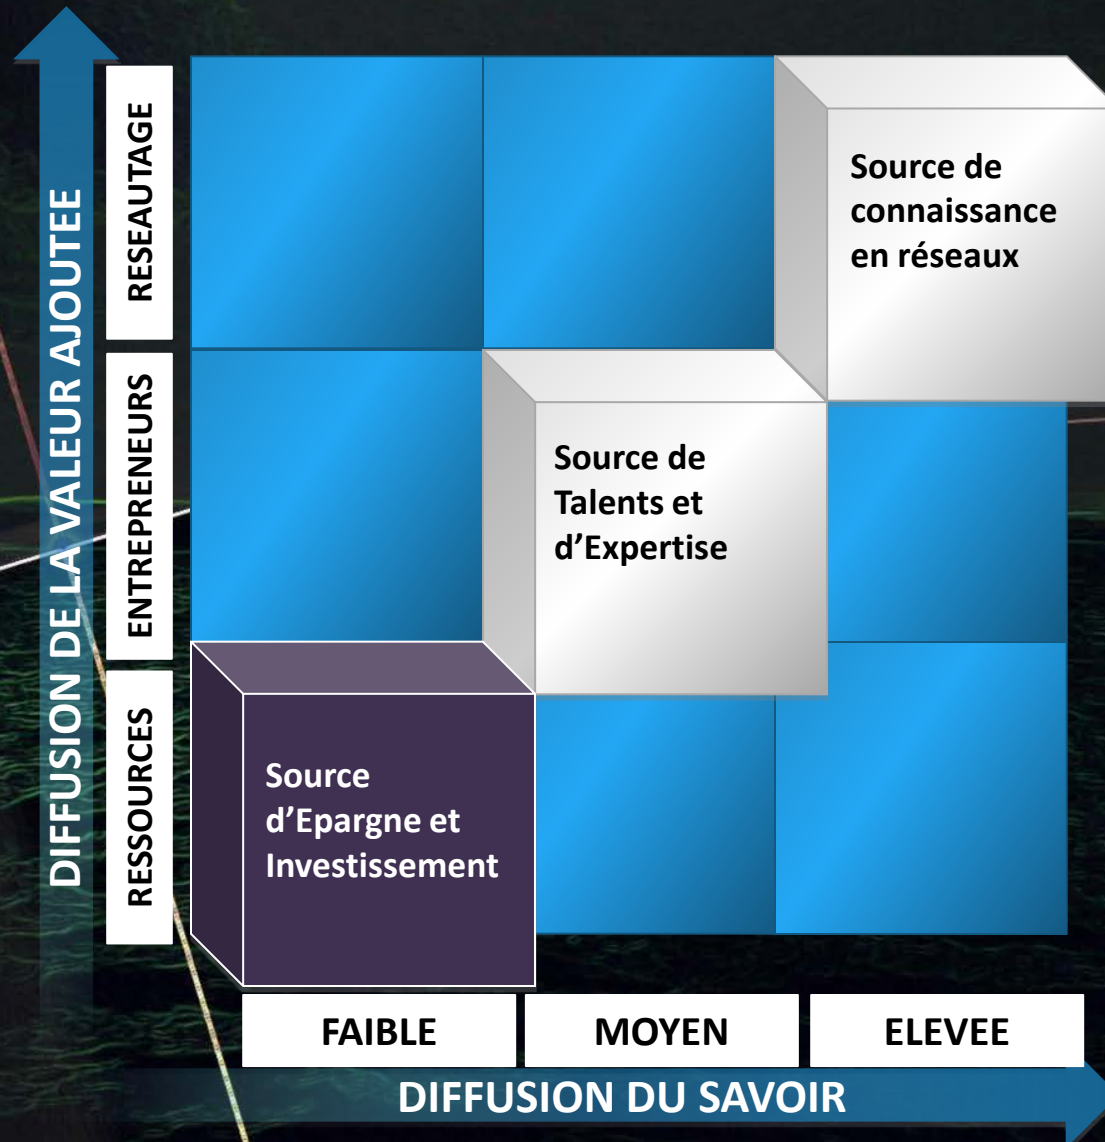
DIFFUSION DE LA VALEUR AJOUTEE

RESEAUTAGE

ENTREPRENEURS

RESSOURCES

Source de connaissance en réseaux

Source de Talents et d’Expertise

Source d’Epargne et Investissement

FAIBLE

MOYEN

ELEVEE

DIFFUSION DU SAVOIR